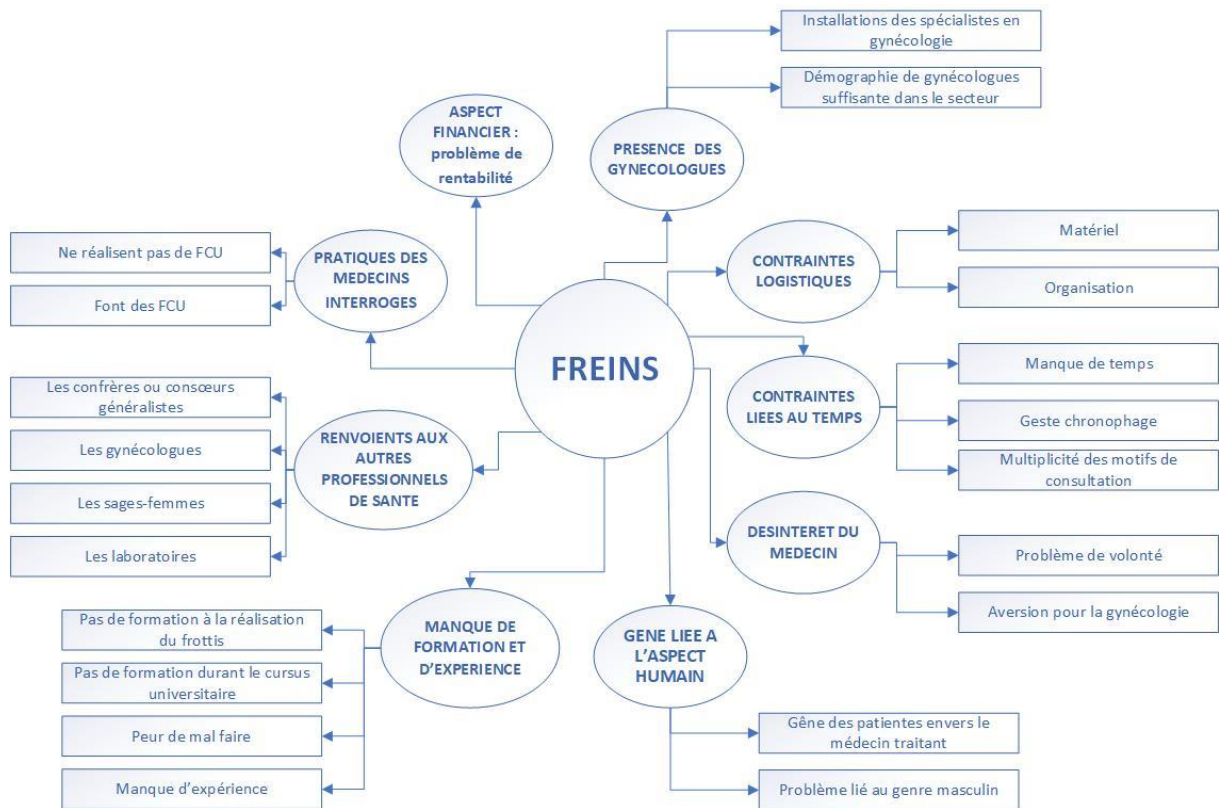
FREINS

ASPECT FINANCIER : problème de rentabilité

PRESENCE DES GYNECOLOGUES

Installations des spécialistes en gynécologie

Démographie de gynécologues suffisante dans le secteur

PRATIQUES DES MEDECINS INTERROGES

Ne réalisent pas de FCU

Font des FCU

CONTRAINTES LOGISTIQUES

Matériel

Organisation

CONTRAINTES LIEES AU TEMPS

Manque de temps

Geste chronophage

Multiplicité des motifs de consultation

RENVOIENTS AUX AUTRES PROFESSIONNELS DE SANTE

Les confrères ou consœurs généralistes

Les gynécologues

Les sages-femmes

Les laboratoires

DESINTERET DU MEDECIN

Problème de volonté

Aversion pour la gynécologie

MANQUE DE FORMATION ET D'EXPERIENCE

Pas de formation à la réalisation du frottis

Pas de formation durant le cursus universitaire

Peur de mal faire

Manque d'expérience

GENE LIEE A L'ASPECT HUMAIN

Gêne des patientes envers le médecin traitant

Problème lié au genre masculin